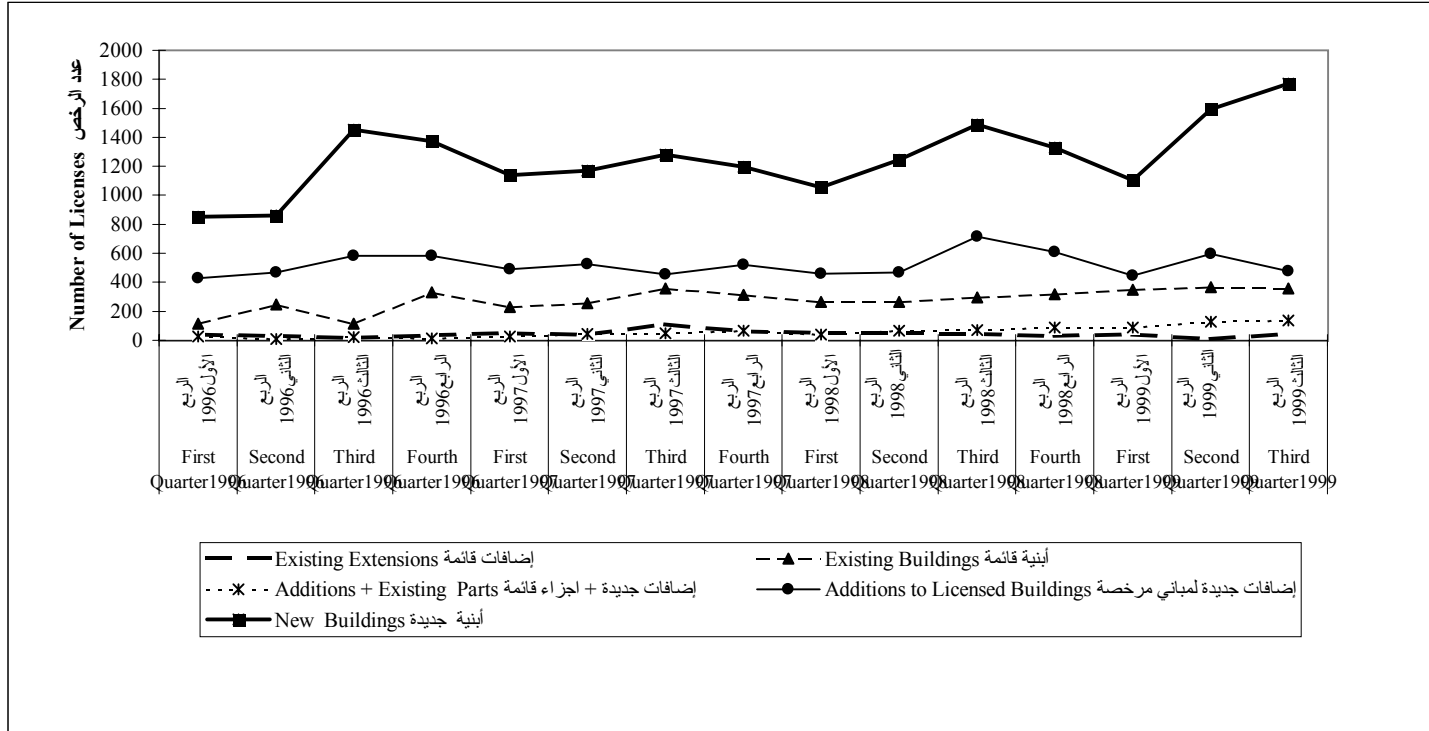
Number of Licenses عدد الرخص

2000
1800
1600
1400
1200
1000
800
600
400
200
0

الربع الأول 1996 First Quarter1996
الربع الثاني 1996 Second Quarter1996
الربع الثالث 1996 Third Quarter1996
الربع الرابع 1996 Fourth Quarter1996
الربع الأول 1997 First Quarter1997
الربع الثاني 1997 Second Quarter1997
الربع الثالث 1997 Third Quarter1997
الربع الرابع 1997 Fourth Quarter1997
الربع الأول 1998 First Quarter1998
الربع الثاني 1998 Second Quarter1998
الربع الثالث 1998 Third Quarter1998
الربع الرابع 1998 Fourth Quarter1998
الربع الأول 1999 First Quarter1999
الربع الثاني 1999 Second Quarter1999
الربع الثالث 1999 Third Quarter1999

إضافات قائمة Existing Extensions
أبنية قائمة Existing Buildings
إضافات جديدة + اجزاء قائمة Additions + Existing Parts
إضافات جديدة لمباني مرخصة Additions to Licensed Buildings
أبنية جديدة New Buildings